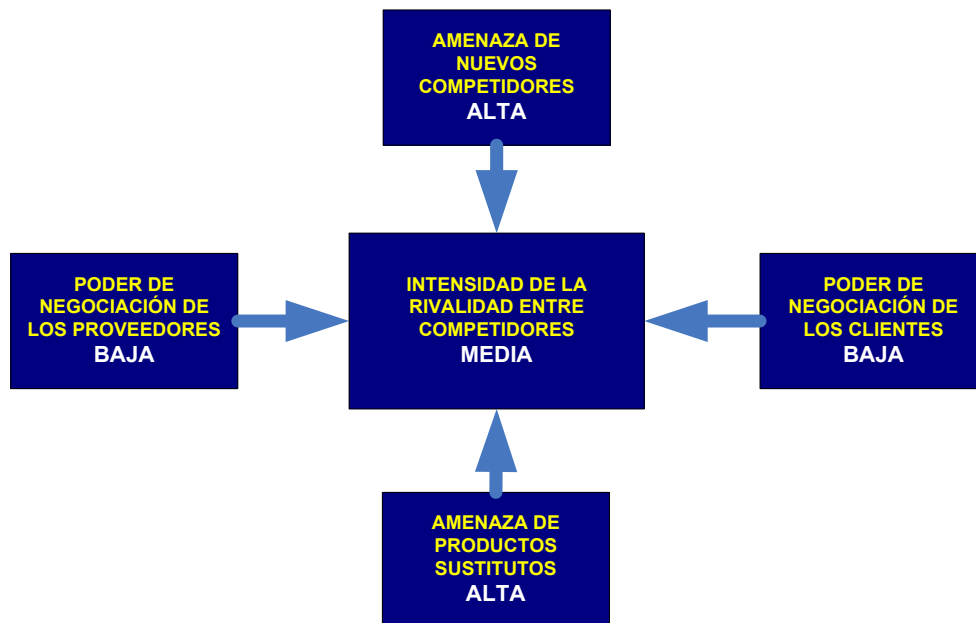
AMENAZA DE NUEVOS COMPETIDORES
ALTA

PODER DE NEGOCIACIÓN DE LOS PROVEEDORES
BAJA

INTENSIDAD DE LA RIVALIDAD ENTRE COMPETIDORES
MEDIA

PODER DE NEGOCIACIÓN DE LOS CLIENTES
BAJA

AMENAZA DE PRODUCTOS SUSTITUTOS
ALTA